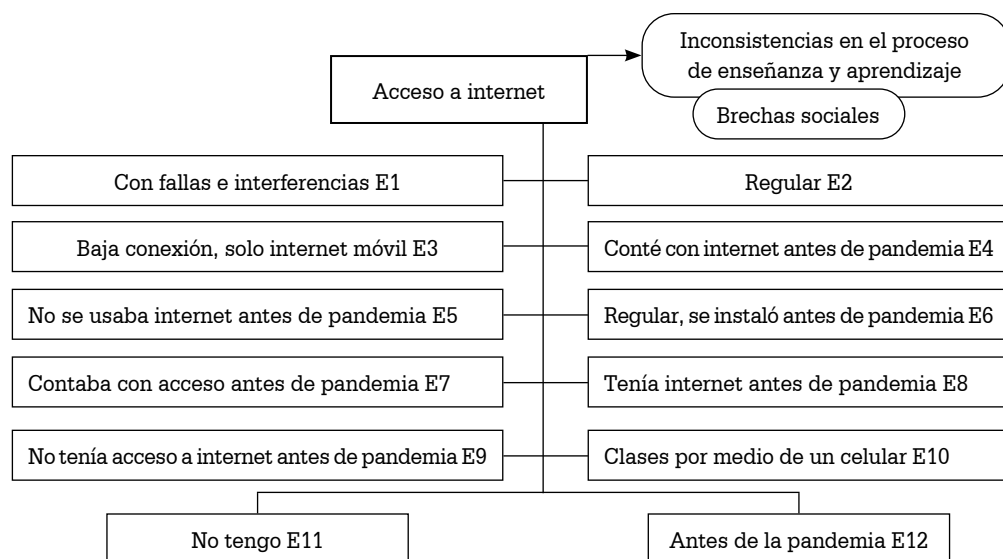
Inconsistencias en el proceso de enseñanza y aprendizaje

Brechas sociales

Acceso a internet

Con fallas e interferencias E1

Regular E2

Baja conexión, solo internet móvil E3

Conté con internet antes de pandemia E4

No se usaba internet antes de pandemia E5

Regular, se instaló antes de pandemia E6

Contaba con acceso antes de pandemia E7

Tenía internet antes de pandemia E8

No tenía acceso a internet antes de pandemia E9

Clases por medio de un celular E10

No tengo E11

Antes de la pandemia E12